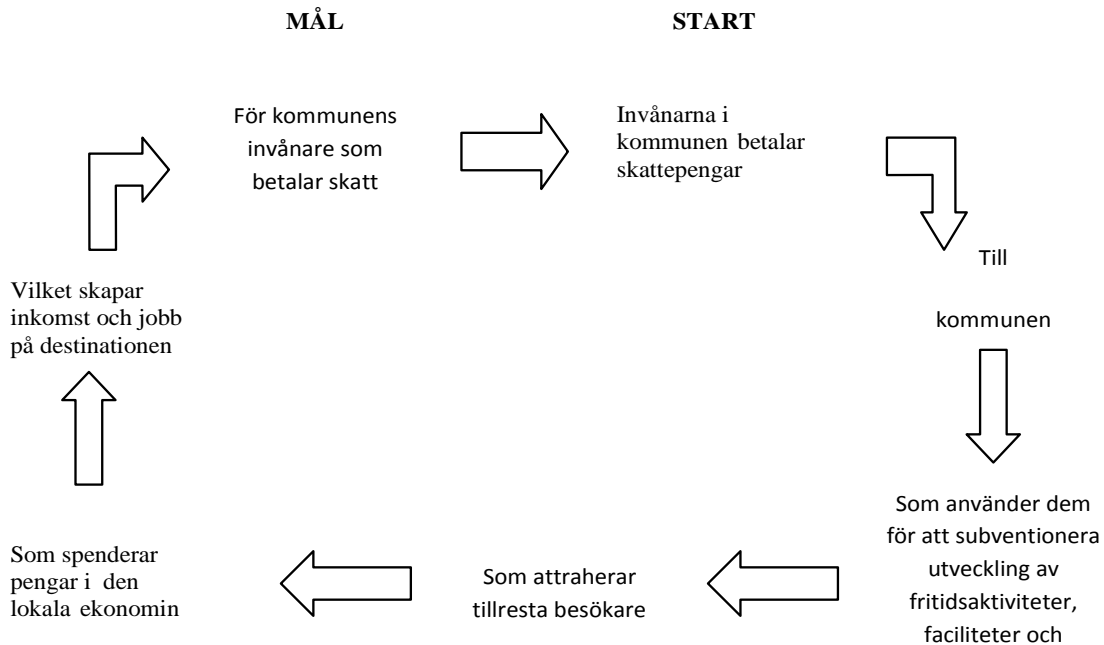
MÅL

START

För kommunens invånare som betalar skatt

Invånarna i kommunen betalar skattepengar

Till

kommunen

Som använder dem för att subventionera utveckling av fritidsaktiviteter, faciliteter och

Som attraherar tillresta besökare

Som spenderar pengar i den lokala ekonomin

Vilket skapar inkomst och jobb på destinationen